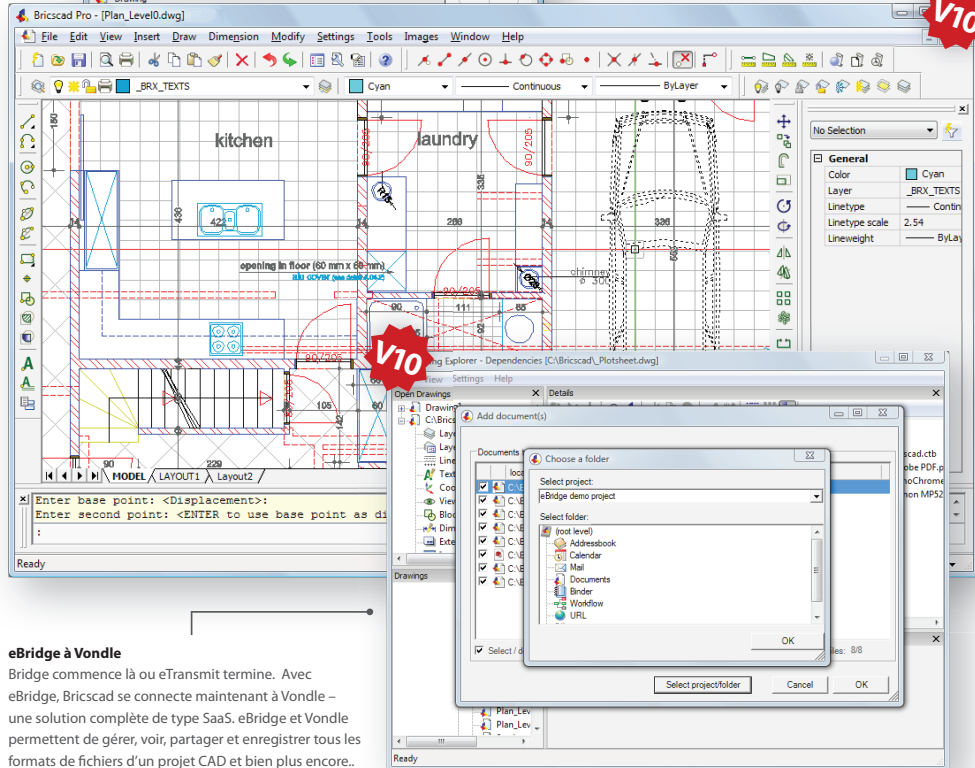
Bricscad Pro - [Plan_Level0.dwg]

File Edit View Insert Draw Dimension Modify Settings Tools Images Window Help

_BRX_TEXTS
Cyan
Continuous
ByLayer

V10

No Selection

General
| Color | Cyan |
|---|---|
| Layer | _BRX_TEXTS |
| Linetype | Contin |
| Linetype scale | 2.54 |
| Lineweight | ByLay |

kitchen
laundry
opening in floor (60 mm x 60 mm)
chimney
MODEL LAYOUT1 Layout2

Enter base point: <Displacement>:
Enter second point: <ENTER to use base point as di
:
Ready

V10

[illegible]ing Explorer - Dependencies [C:\Bricscad\_Plotsheet.dwg]
View Settings Help
Open Drawings
Details
Add document(s)
Documents
Choose a folder
Select project:
eBridge demo project
Select folder:
(root level)
Addressbook
Calendar
Mail
Documents
Binder
Workflow
URL
OK
Select project/folder
Cancel
OK
Drawings
Ready

eBridge à Vondle
Bridge commence là ou eTransmit termine. Avec eBridge, Bricscad se connecte maintenant à Vondle – une solution complète de type SaaS. eBridge et Vondle permettent de gérer, voir, partager et enregistrer tous les formats de fichiers d'un projet CAD et bien plus encore..